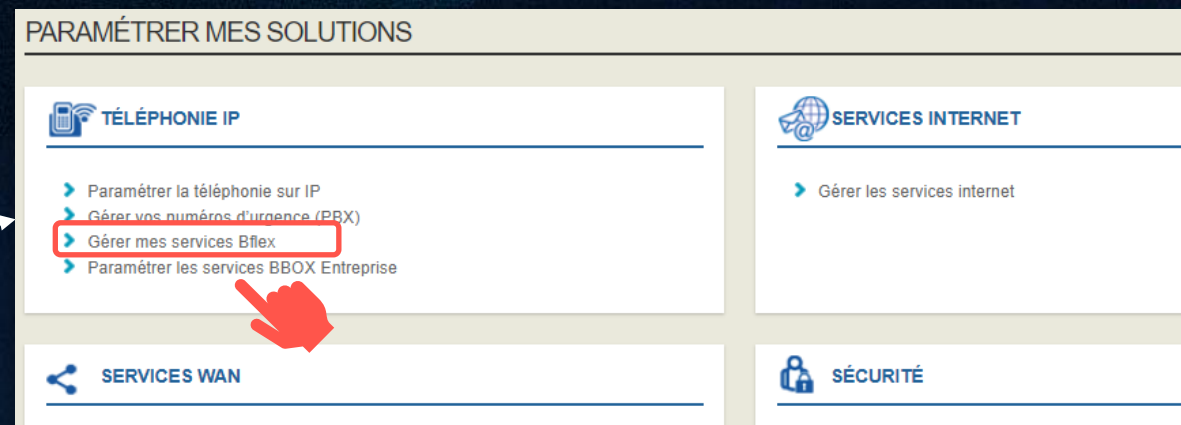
PARAMÉTRER MES SOLUTIONS

TÉLÉPHONIE IP

Paramétrer la téléphonie sur IP
Gérer vos numéros d'urgence (PBX)
Gérer mes services Bflex
Paramétrer les services BBOX Entreprise

SERVICES INTERNET

Gérer les services internet

SERVICES WAN

SÉCURITÉ